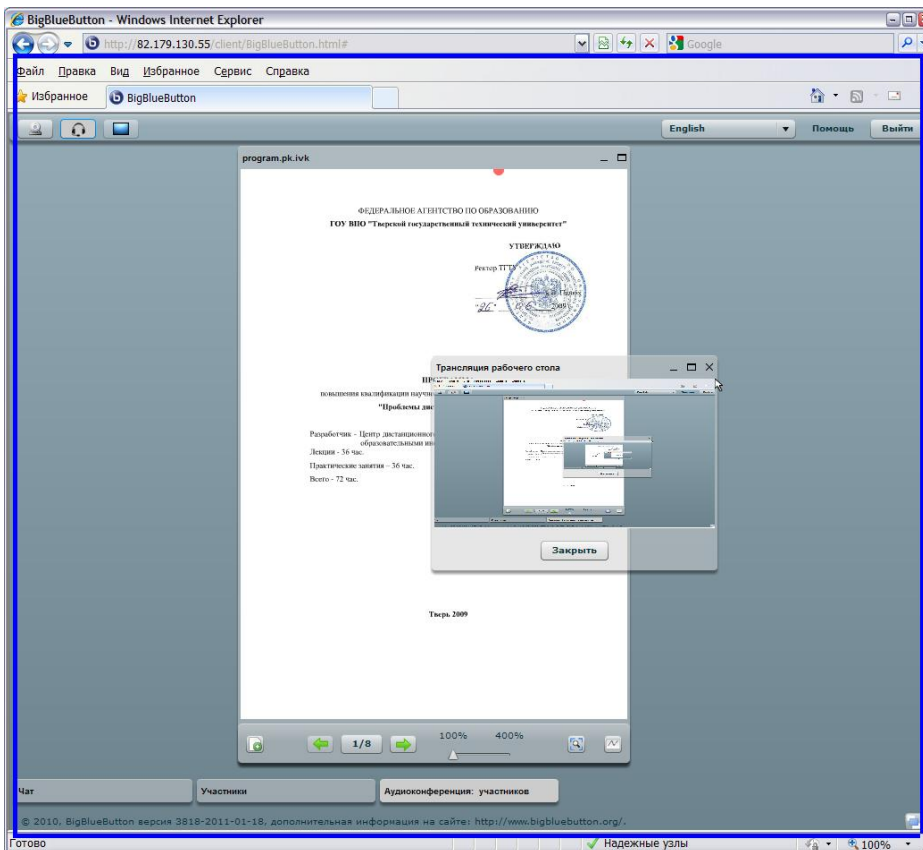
BigBlueButton - Windows Internet Explorer

http://82.179.130.55/client/BigBlueButton.html#

Google

Файл Правка Вид Избранное Сервис Справка

Избранное BigBlueButton

English Помощь Выйти

program.pk.ivk

ФЕДЕРАЛЬНОЕ АГЕНТСТВО ПО ОБРАЗОВАНИЮ
ГОУ ВПО "Тверской государственный технический университет"

УТВЕРЖДАЮ

Ректор ТГТУ

2009

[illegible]
повышения квалификации научно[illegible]
"Проблемы дис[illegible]

Разработчик - Центр дистанционного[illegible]
образовательными ин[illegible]
Лекции - 36 час.
Практические занятия - 36 час.
Всего - 72 час.

Тверь 2009

Трансляция рабочего стола

Закрыть

1/8

100% 400%

Чат

Участники

Аудиоконференция: участников

© 2010, BigBlueButton версия 3818-2011-01-18, дополнительная информация на сайте: http://www.bigbluebutton.org/.

Готово

Надежные узлы

100%